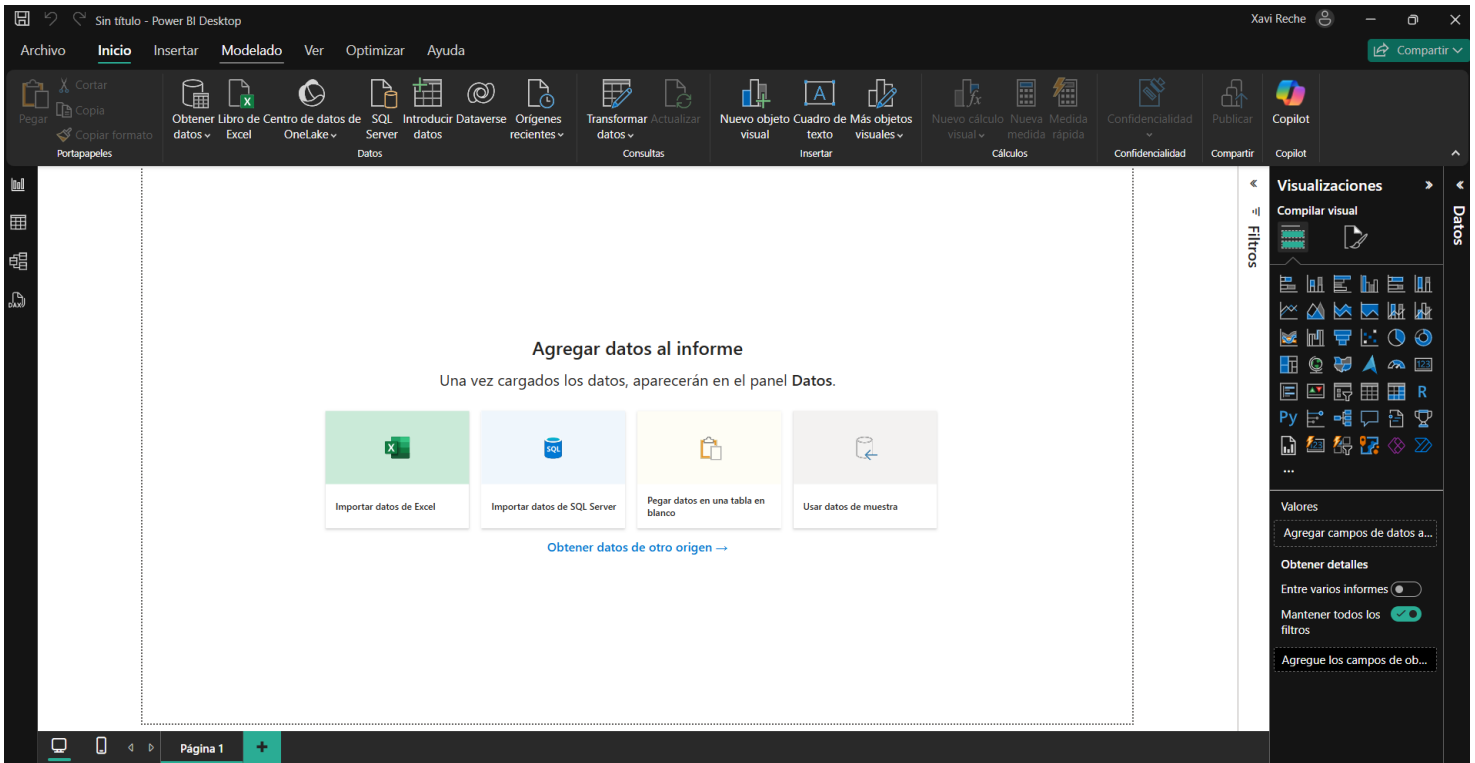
Sin título - Power BI Desktop

Xavi Reche

Archivo Inicio Insertar Modelado Ver Optimizar Ayuda

Compartir

Pegar Cortar Copia Copiar formato
Portapapeles

Obtener datos Libro de Excel Centro de datos de OneLake SQL Server Introducir datos Dataverse Orígenes recientes
Datos

Transformar datos Actualizar
Consultas

Nuevo objeto visual Cuadro de texto Más objetos visuales
Insertar

Nuevo cálculo visual Nueva medida Medida rápida
Cálculos

Confidencialidad
Confidencialidad

Publicar
Compartir

Copilot
Copilot

Agregar datos al informe

Una vez cargados los datos, aparecerán en el panel **Datos**.

Importar datos de Excel

Importar datos de SQL Server

Pegar datos en una tabla en blanco

Usar datos de muestra

Obtener datos de otro origen →

Filtros

Visualizaciones

Compilar visual

Py R

...

Valores

Agregar campos de datos a...

Obtener detalles

Entre varios informes

Mantener todos los filtros

Agregue los campos de ob...

Datos

Página 1

+